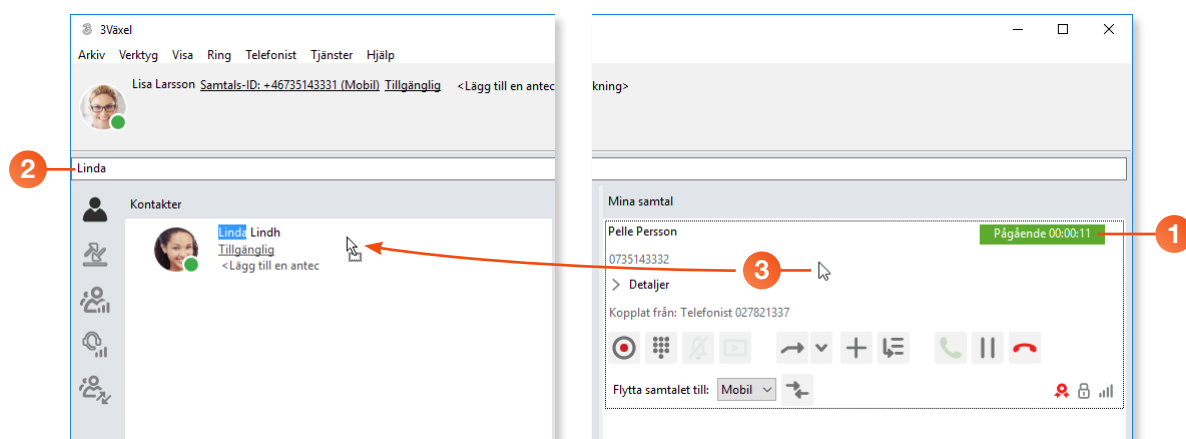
3Växel

Arkiv Verktyg Visa Ring Telefonist Tjänster Hjälp

Lisa Larsson Samtals-ID: +46735143331 (Mobil) Tillgänglig <Lägg till en antec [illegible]kning>

2

Linda

Kontakter

Linda Lindh
Tillgänglig
<Lägg till en antec

3

Mina samtal

Pelle Persson

Pågående 00:00:11

1

0735143332

Detaljer

Kopplat från: Telefonist 027821337

Flytta samtalet till: Mobil